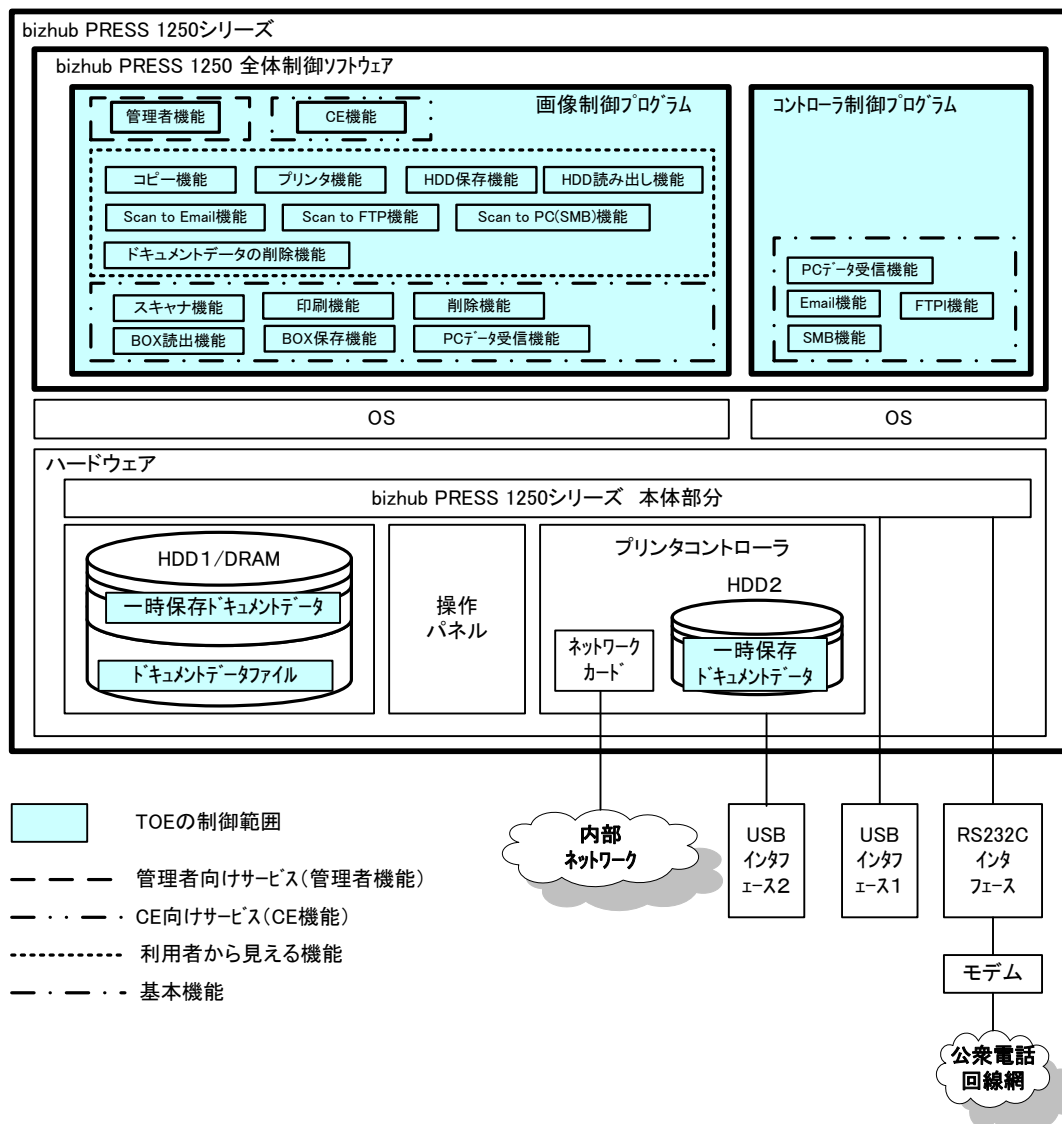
bizhub PRESS 1250シリーズ

bizhub PRESS 1250 全体制御ｿﾌﾄｳｪｱ

画像制御ﾌﾟﾛｸﾞﾗﾑ

管理者機能

CE機能

コピー機能

プリンタ機能

HDD保存機能

HDD読み出し機能

Scan to Email機能

Scan to FTP機能

Scan to PC(SMB)機能

ドキュメントデータの削除機能

スキャナ機能

印刷機能

削除機能

BOX読出機能

BOX保存機能

PCデータ受信機能

ｺﾝﾄﾛｰﾗ制御ﾌﾟﾛｸﾞﾗﾑ

PCﾃﾞｰﾀ受信機能

Email機能

FTPI機能

SMB機能

OS

OS

ハードウェア

bizhub PRESS 1250シリーズ 本体部分

HDD1/DRAM

一時保存ﾄﾞｷｭﾒﾝﾄﾃﾞｰﾀ

ﾄﾞｷｭﾒﾝﾄﾃﾞｰﾀﾌｧｲﾙ

操作パネル

プリンタコントローラ

HDD2

ネットワークカード

一時保存ﾄﾞｷｭﾒﾝﾄﾃﾞｰﾀ

TOEの制御範囲

管理者向けサービス(管理者機能)

CE向けｻｰﾋﾞｽ(CE機能)

利用者から見える機能

基本機能

内部ネットワーク

USBインタフェース2

USBインタフェース1

RS232Cインタフェース

モデム

公衆電話回線網